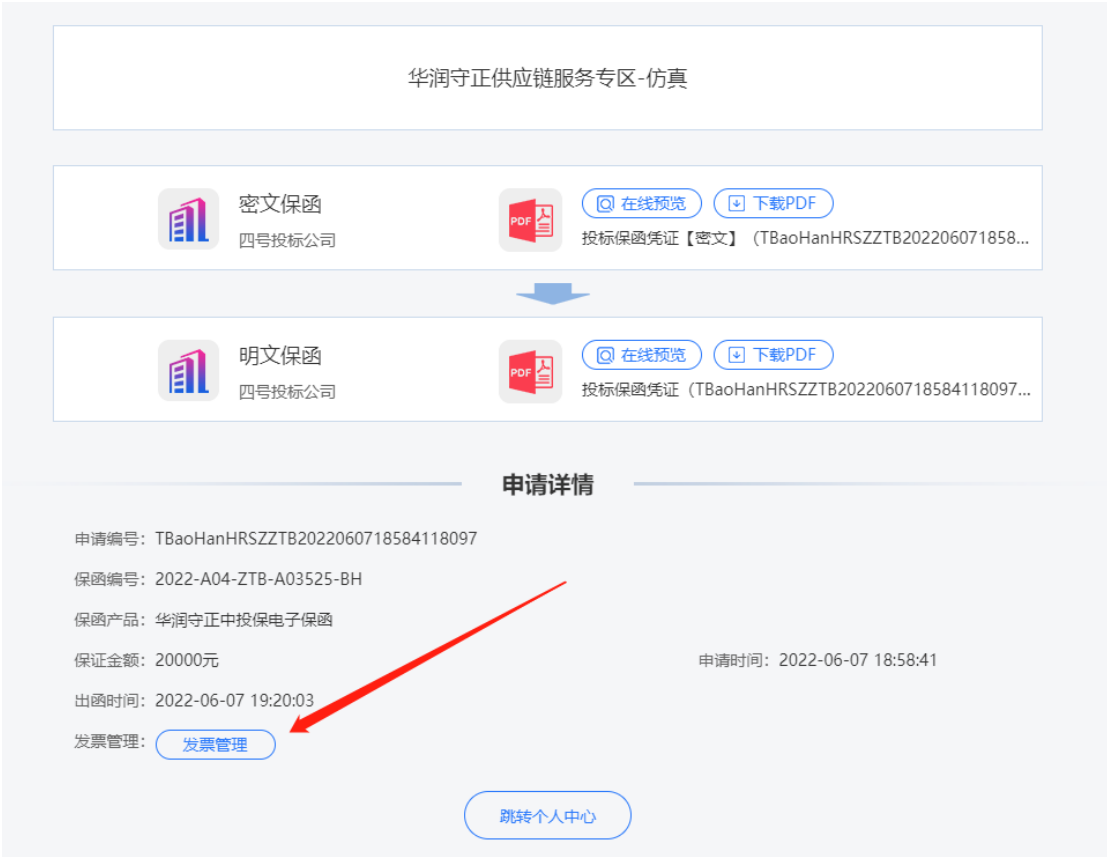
华润守正供应链服务专区-仿真

密文保函
四号投标公司

PDF

在线预览 下载PDF

投标保函凭证【密文】（TBaoHanHRSZZTB202206071858...

明文保函
四号投标公司

PDF

在线预览 下载PDF

投标保函凭证（TBaoHanHRSZZTB2022060718584118097...

申请详情

申请编号：TBaoHanHRSZZTB2022060718584118097

保函编号：2022-A04-ZTB-A03525-BH

保函产品：华润守正中投保电子保函

保证金额：20000元

申请时间：2022-06-07 18:58:41

出函时间：2022-06-07 19:20:03

发票管理： 发票管理

跳转个人中心